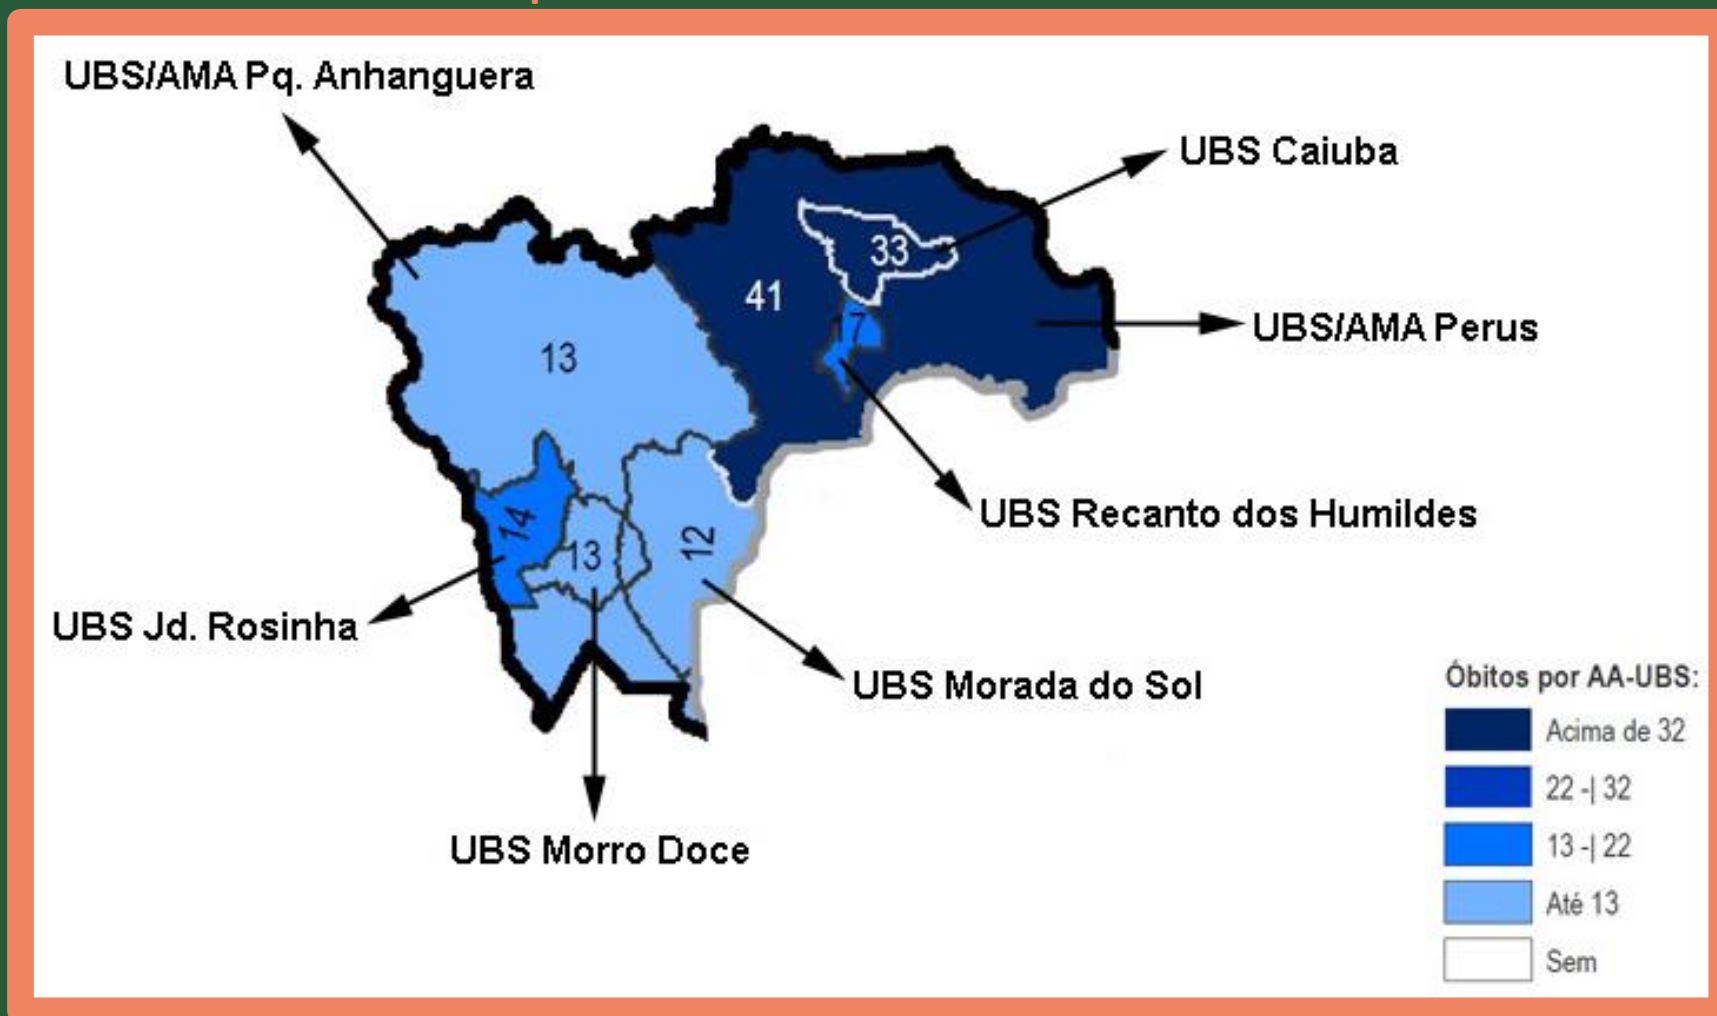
UBS/AMA Pq. Anhanguera

UBS Caiuba

33

41

UBS/AMA Perus

7

13

UBS Recanto dos Humildes

14

13

12

UBS Jd. Rosinha

UBS Morada do Sol

UBS Morro Doce

Óbitos por AA-UBS:

Acima de 32

22 -| 32

13 -| 22

Até 13

Sem